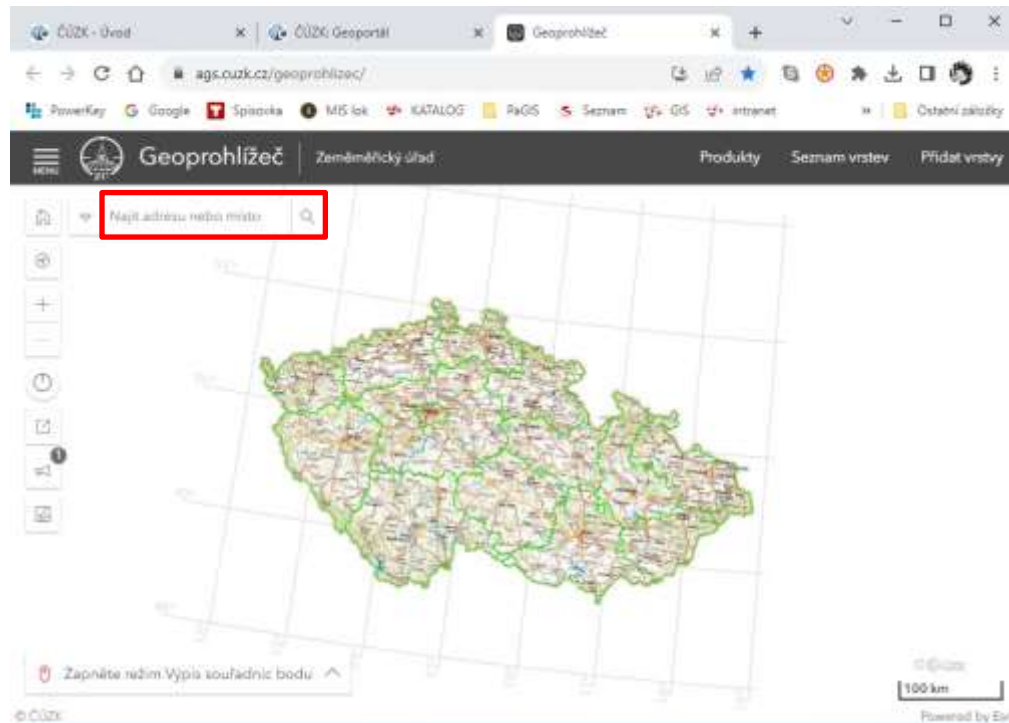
ČÚZK - Úvod
ČÚZK: Geoportál
Geoprohlížeč

ags.cuzk.cz/geoprohlizec/

PowerKey Google Spisovka MIS lok KATALOG PaGIS Seznam GIS intranet Ostatní záložky

MENU Geoprohlížeč Zeměměřický úřad Produkty Seznam vrstev Přidat vrstvy

Najít adresu nebo místo

Zapněte režim Výpis souřadnic bodu

100 km

© ČÚZK

© ČÚZK

Powered by Esri